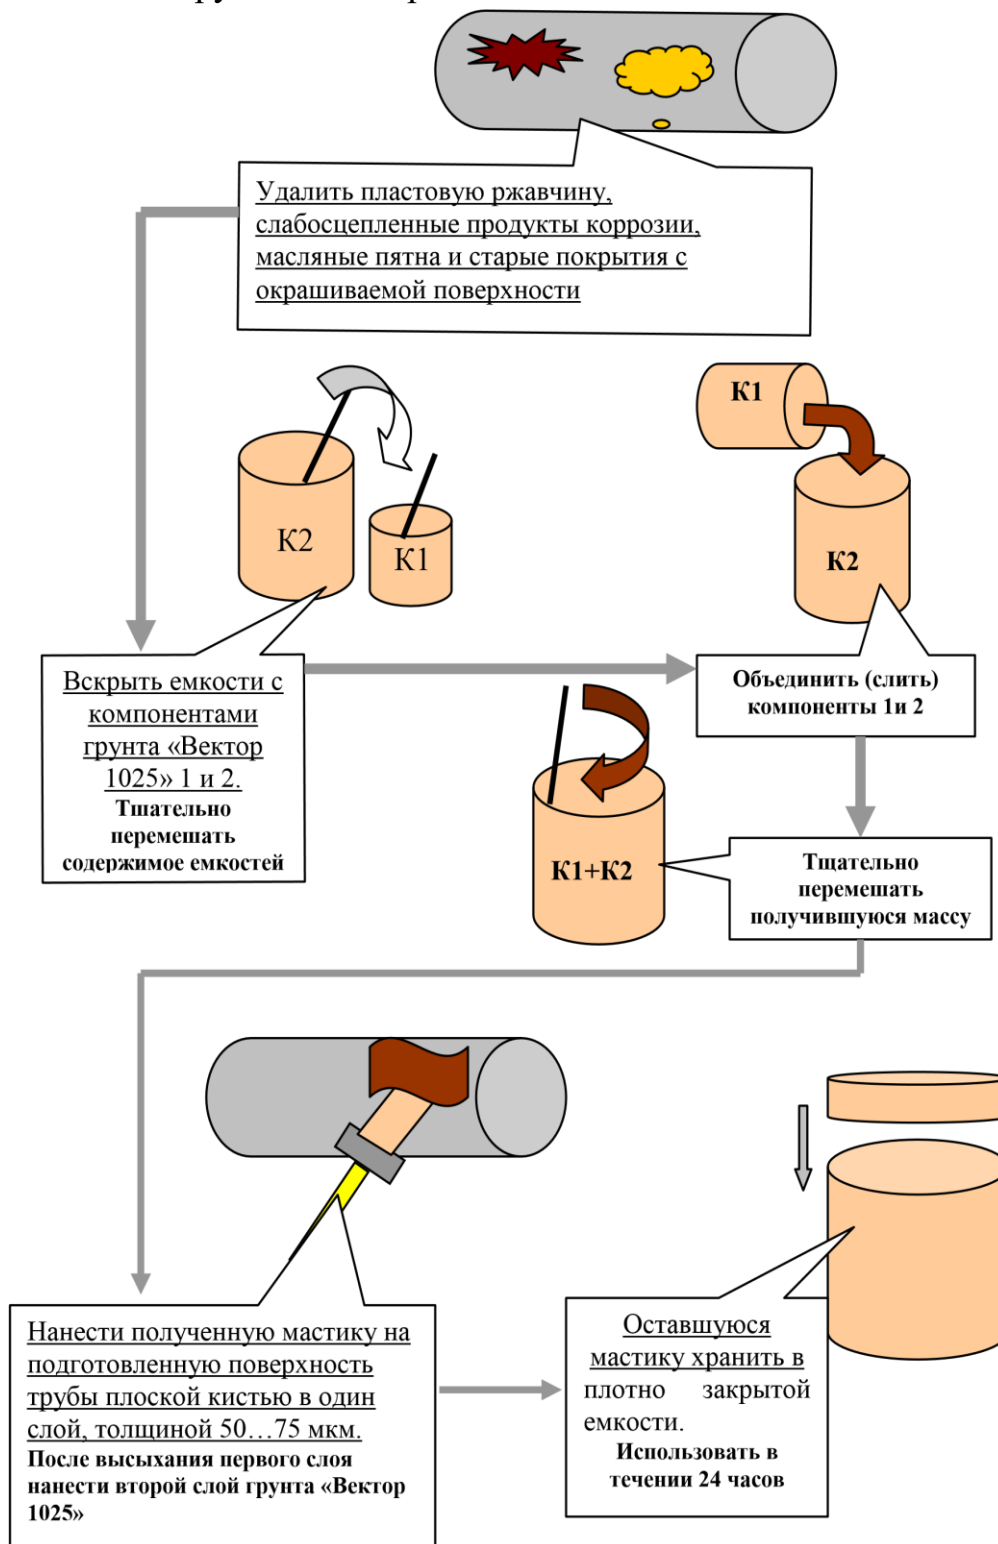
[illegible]

Удалить пластовую ржавчину, слабосцепленные продукты коррозии, масляные пятна и старые покрытия с окрашиваемой поверхности

К2

К1

К1

К2

Вскрыть емкости с компонентами грунта «Вектор 1025» 1 и 2.
Тщательно перемешать содержимое емкостей

Объединить (слить) компоненты 1и 2

К1+К2

Тщательно перемешать получившуюся массу

Нанести полученную мастику на подготовленную поверхность трубы плоской кистью в один слой, толщиной 50…75 мкм.
После высыхания первого слоя нанести второй слой грунта «Вектор 1025»

Оставшуюся мастику хранить в плотно закрытой емкости.
Использовать в течении 24 часов